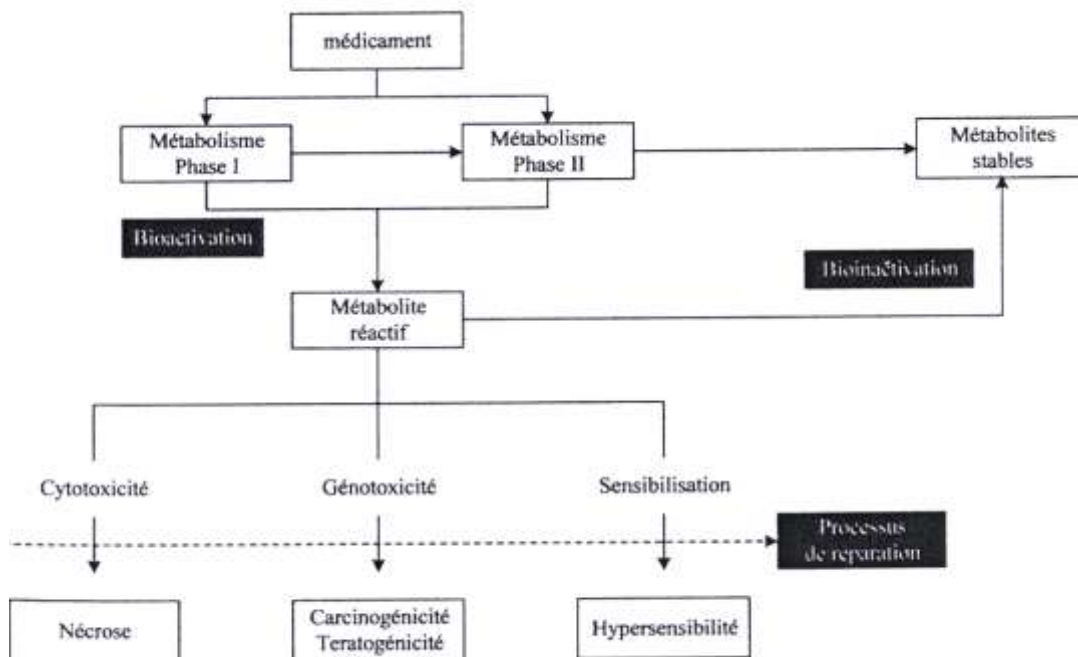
médicament

Métabolisme Phase I

Métabolisme Phase II

Métabolites stables

Bioactivation

Bioinactivation

Métabolite réactif

Cytotoxicité

Génotoxicité

Sensibilisation

Processus de reparation

Nécrose

Carcinogénicité Teratogénicité

Hypersensibilité